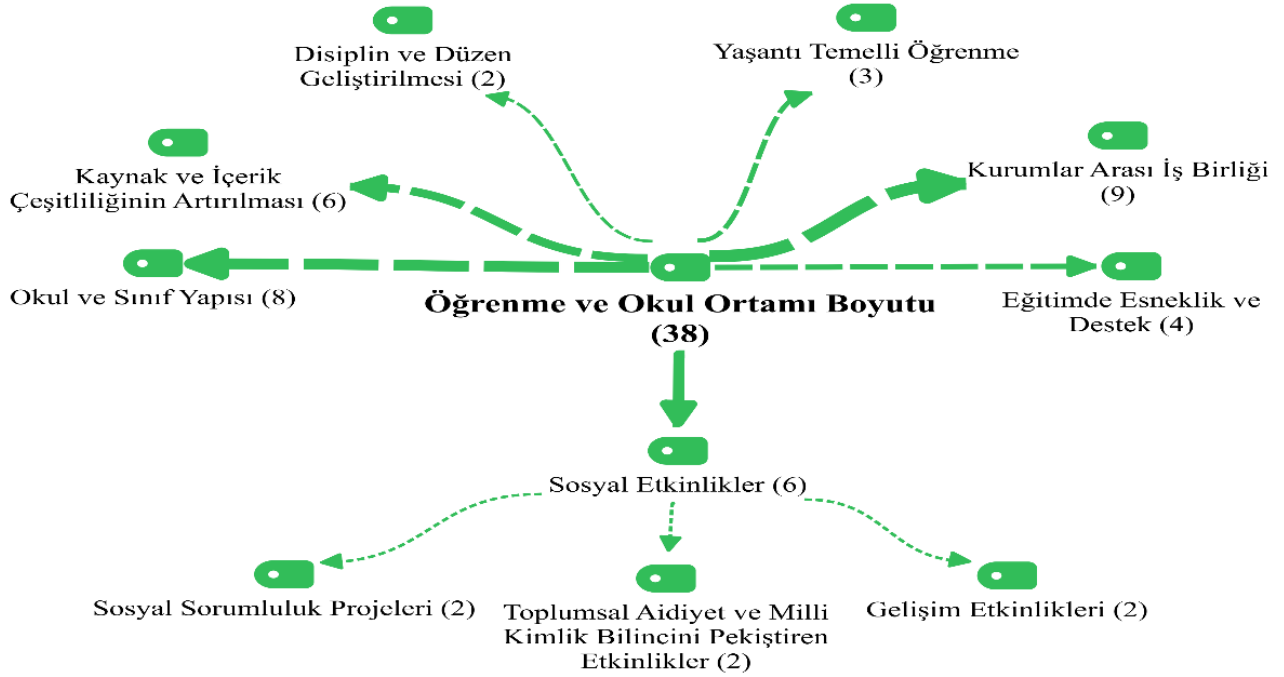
Disiplin ve Düzen Geliştirilmesi (2)

Yaşantı Temelli Öğrenme (3)

Kaynak ve İçerik Çeşitliliğinin Artırılması (6)

Kurumlar Arası İş Birliği (9)

Okul ve Sınıf Yapısı (8)

**Öğrenme ve Okul Ortamı Boyutu (38)**

Eğitimde Esneklik ve Destek (4)

Sosyal Etkinlikler (6)

Sosyal Sorumluluk Projeleri (2)

Toplumsal Aidiyet ve Milli Kimlik Bilincini Pekiştiren Etkinlikler (2)

Gelişim Etkinlikleri (2)